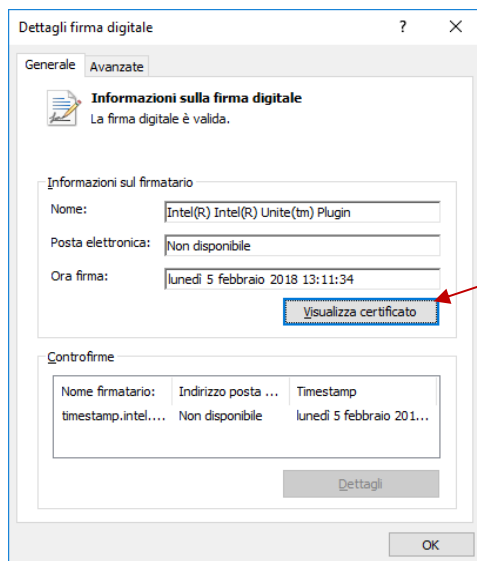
Dettagli firma digitale ? ×

Generale | Avanzate

Informazioni sulla firma digitale
La firma digitale è valida.

Informazioni sul firmatario

Nome: Intel(R) Intel(R) Unite(tm) Plugin

Posta elettronica: Non disponibile

Ora firma: lunedì 5 febbraio 2018 13:11:34

Visualizza certificato

Controfirme

| Nome firmatario: | Indirizzo posta ... | Timestamp |
|---|---|---|
| timestamp.intel.... | Non disponibile | lunedì 5 febbraio 201... |

Dettagli

OK